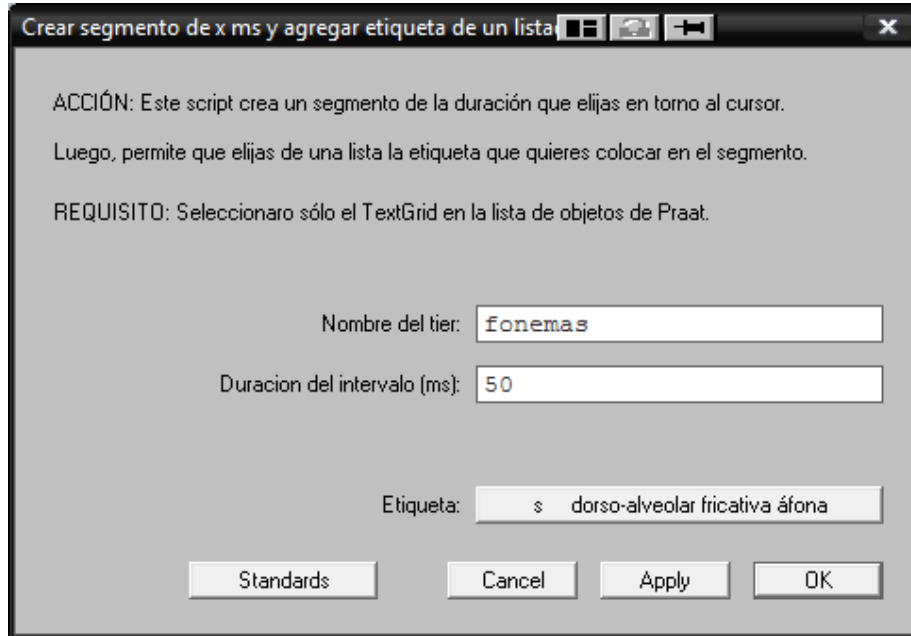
Crear segmento de x ms y agregar etiqueta de un lista

ACCIÓN: Este script crea un segmento de la duración que elijas en torno al cursor.

Luego, permite que elijas de una lista la etiqueta que quieres colocar en el segmento.

REQUISITO: Seleccionaro sólo el TextGrid en la lista de objetos de Praat.

Nombre del tier: fonemas

Duracion del intervalo (ms): 50

Etiqueta: s dorso-alveolar fricativa áfona

Standards Cancel Apply OK